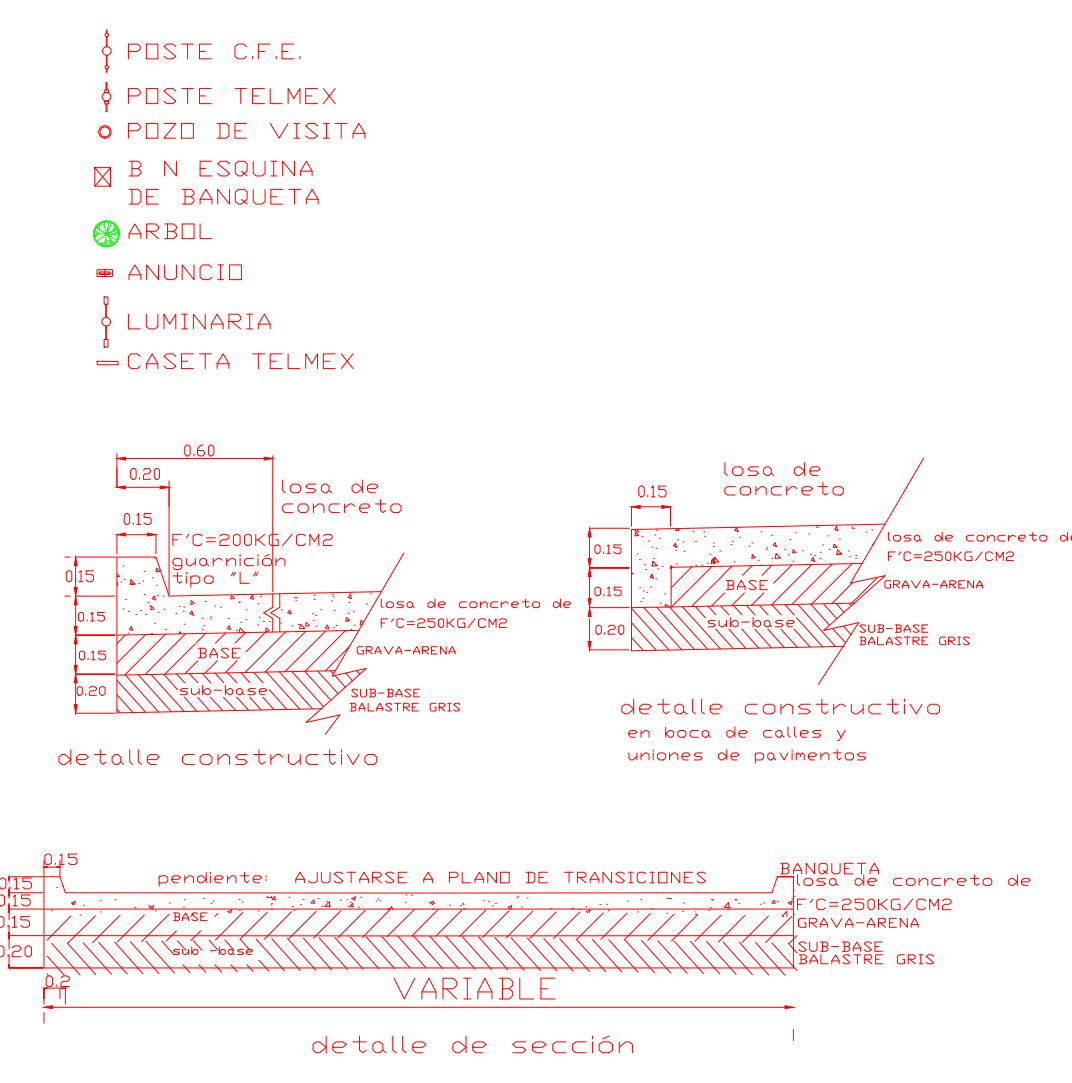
POSTE C.F.E.
POSTE TELMEX
POZO DE VISITA
B N ESQUINA DE BANQUETA
ARBOL
ANUNCIO
LUMINARIA
CASETA TELMEX

0.60
0.20
losa de concreto
0.15
F'C=200KG/CM2
guarnición tipo "L"
0.15
0.15
losa de concreto de F'C=250KG/CM2
0.15
BASE
GRAVA-ARENA
0.20
sub-base
SUB-BASE BALASTRE GRIS
detalle constructivo

losa de concreto
0.15
0.15
losa de concreto de F'C=250KG/CM2
0.15
BASE
GRAVA-ARENA
0.20
sub-base
SUB-BASE BALASTRE GRIS
detalle constructivo
en boca de calles y uniones de pavimentos

0.15
pendiente: AJUSTARSE A PLANO DE TRANSICIONES
BANQUETA
0.15
losa de concreto de
0.15
F'C=250KG/CM2
0.15
BASE
GRAVA-ARENA
0.20
sub-base
SUB-BASE BALASTRE GRIS
0.2
VARIABLE
detalle de sección